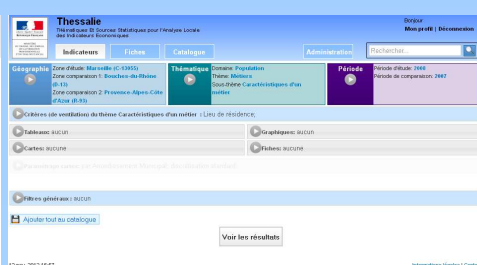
Thessalie
Thématiques Et Sources Statistiques pour l'Analyse Locale des Indicateurs Economiques

Bonjour
Mon profil | Déconnexion

Indicateurs
Fiches
Catalogue
Administration
Rechercher...

Géographie
Zone d'étude: Marseille (C-13055)
Zone comparaison 1: Bouches-du-Rhône (D-13)
Zone comparaison 2: Provence-Alpes-Côte d'Azur (R-93)

Thématique
Domaine: Population
Thème: Métiers
Sous-thème: Caractéristiques d'un métier

Période
Période d'étude: 2008
Période de comparaison: 2007

Critères de ventilation du thème Caractéristiques d'un métier : Lieu de résidence;

Tableaux: aucun
Graphiques: aucun
Cartes: aucune
Fiches: aucune

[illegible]

Filtres généraux: aucun

Ajouter tout au catalogue

Voir les résultats

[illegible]